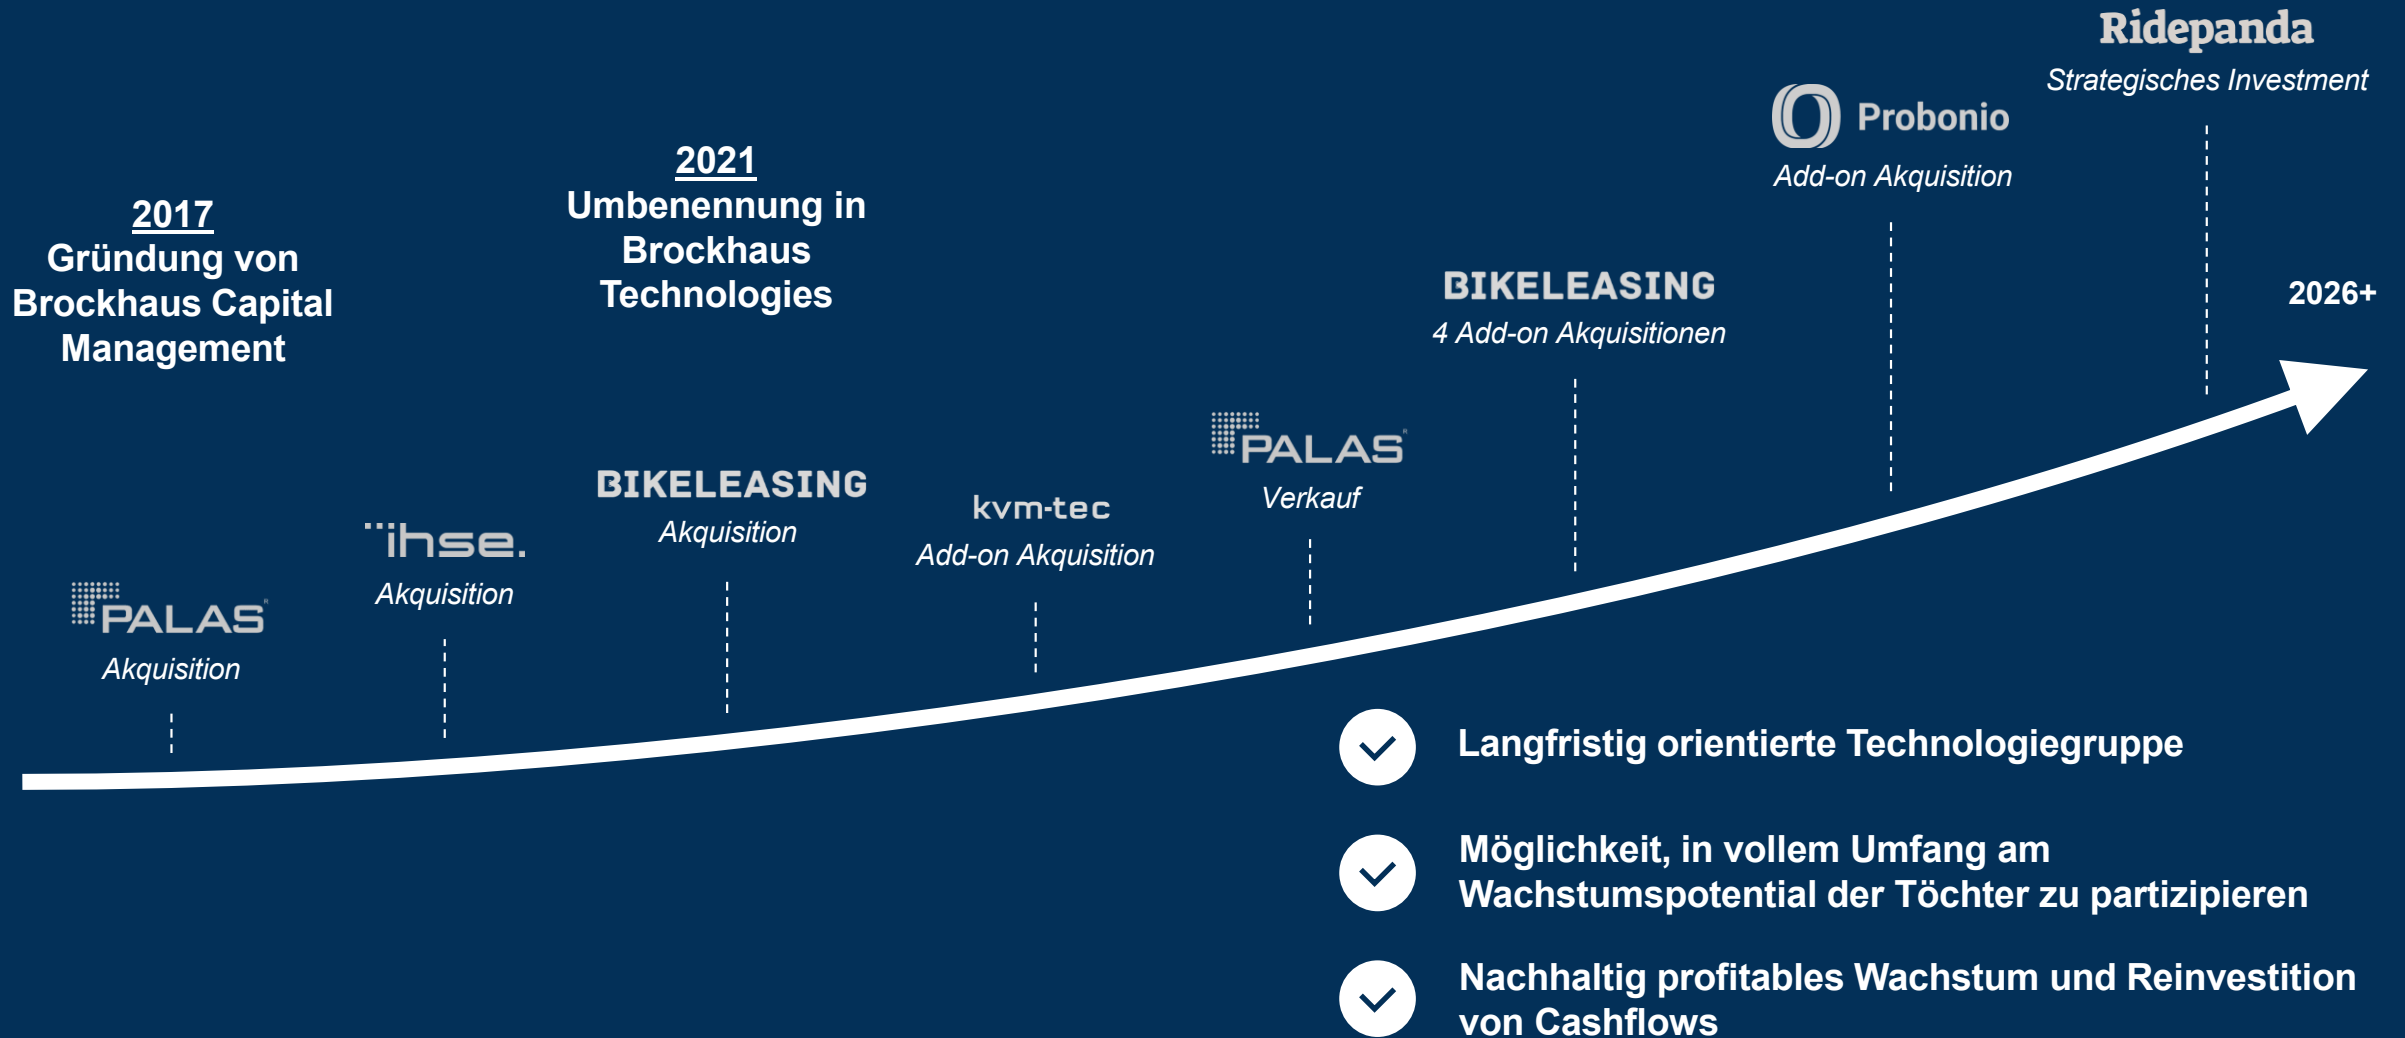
2017
Gründung von Brockhaus Capital Management

2021
Umbenennung in Brockhaus Technologies

Ridepanda
Strategisches Investment

Probonio
Add-on Akquisition

BIKELEASING
4 Add-on Akquisitionen

2026+

PALAS
Verkauf

kvm-tec
Add-on Akquisition

BIKELEASING
Akquisition

ihse.
Akquisition

PALAS
Akquisition

Langfristig orientierte Technologiegruppe

Möglichkeit, in vollem Umfang am Wachstumspotential der Töchter zu partizipieren

Nachhaltig profitables Wachstum und Reinvestition von Cashflows